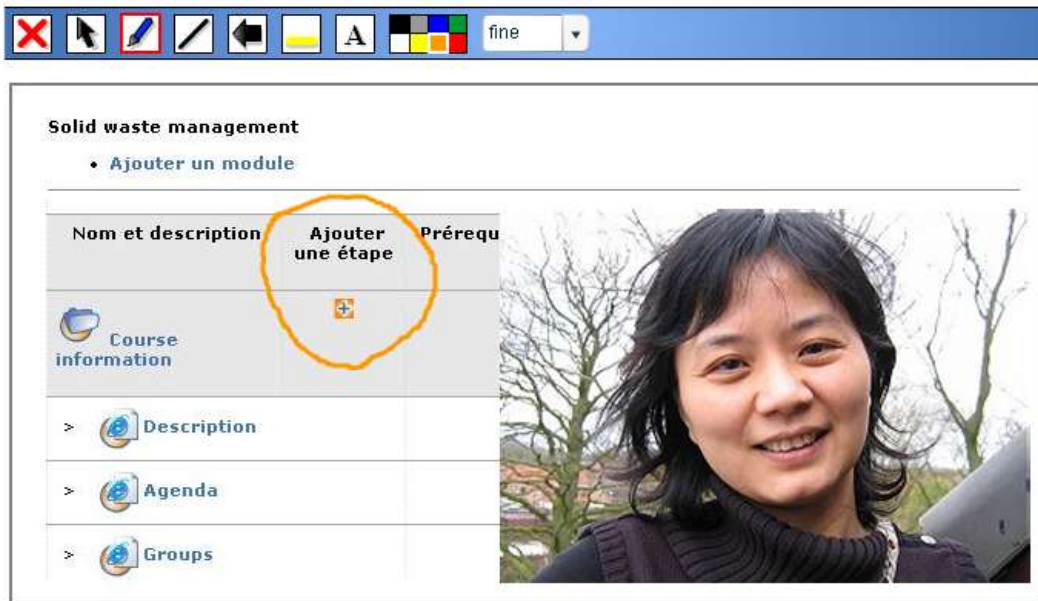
A fine

Solid waste management

• Ajouter un module

| Nom et description | Ajouter une étape | Prérequ |
|---|---|---|
| Course information | | |
| > Description | | |
| > Agenda | | |
| > Groups | | |